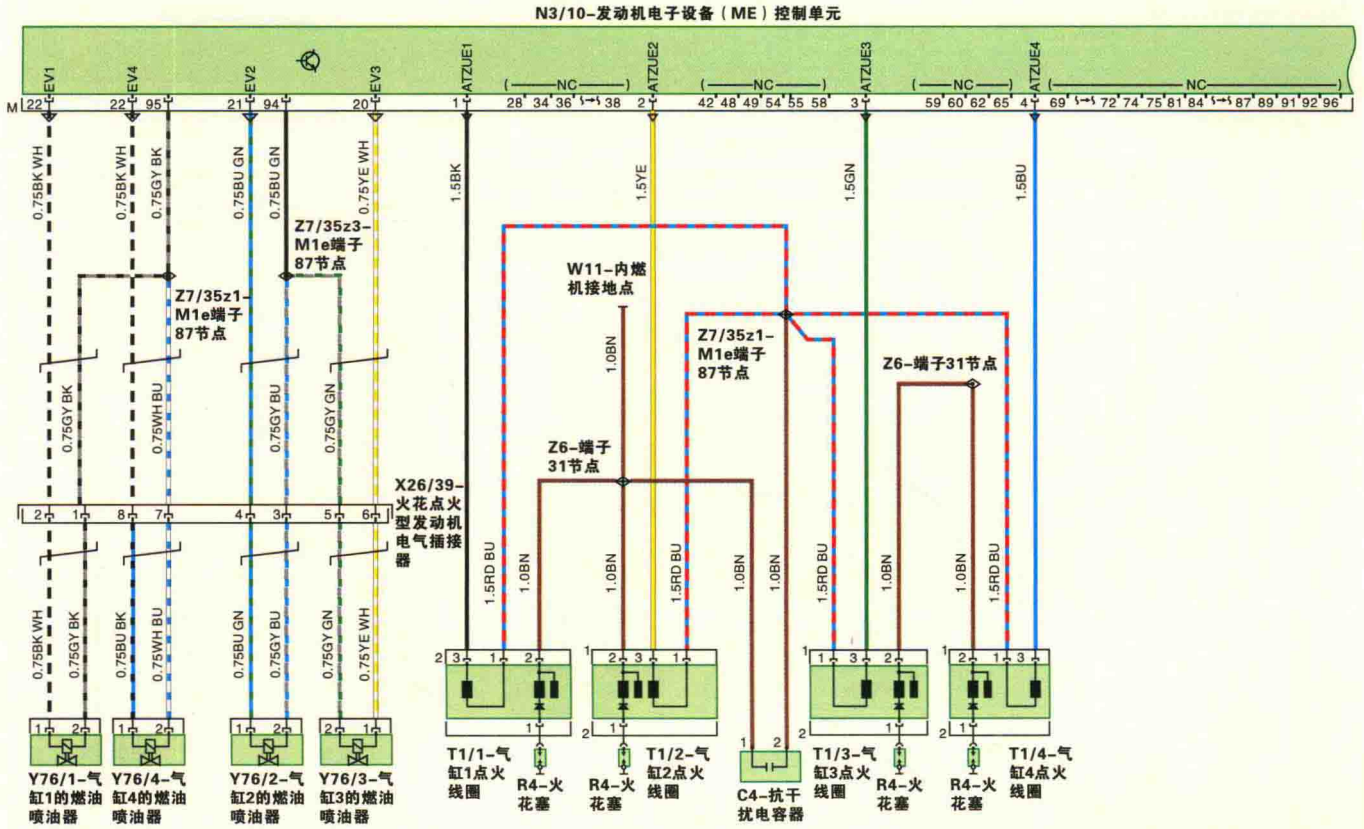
N3/10-发动机电子设备（ME）控制单元

EV1 EV4 EV2 EV3 ATZUE1 ATZUE2 ATZUE3 ATZUE4

M 22 22 95 21 94 20 1 (NC) 28 34 36 38 2 (NC) 42 48 49 54 55 58 3 (NC) 59 60 62 65 4 (NC) 69 72 74 75 81 84 87 89 91 92 96

0.75BK WH 0.75BK WH 0.75GY BK 0.75BU GN 0.75BU GN 0.75YE WH 1.5BK 1.5YE 1.5GN 1.5BU

Z7/35z3-M1e端子87节点

Z7/35z1-M1e端子87节点

W11-内燃机接地点

1.0BN

Z7/35z1-M1e端子87节点

Z6-端子31节点

0.75GY BK 0.75WH BU 0.75GY BU 0.75GY GN

Z6-端子31节点

X26/39-火花点火型发动机电气插接器

2 1 8 7 4 3 5 6

0.75BK WH 0.75GY BK 0.75BU BK 0.75WH BU 0.75BU GN 0.75GY BU 0.75GY GN 0.75YE WH

1.5RD BU 1.0BN 1.0BN 1.5RD BU 1.0BN 1.0BN 1.5RD BU 1.0BN 1.0BN 1.5RD BU

2 3 1 2 2 3 1 1 3 2 2 1 3

1 2 1 2 2 1 2 1

1 1 2 1 1

Y76/1-气缸1的燃油喷油器
Y76/4-气缸4的燃油喷油器
Y76/2-气缸2的燃油喷油器
Y76/3-气缸3的燃油喷油器
T1/1-气缸1点火线圈
R4-火花塞
R4-火花塞
T1/2-气缸2点火线圈
C4-抗干扰电容器
T1/3-气缸3点火线圈
R4-火花塞
R4-火花塞
T1/4-气缸4点火线圈